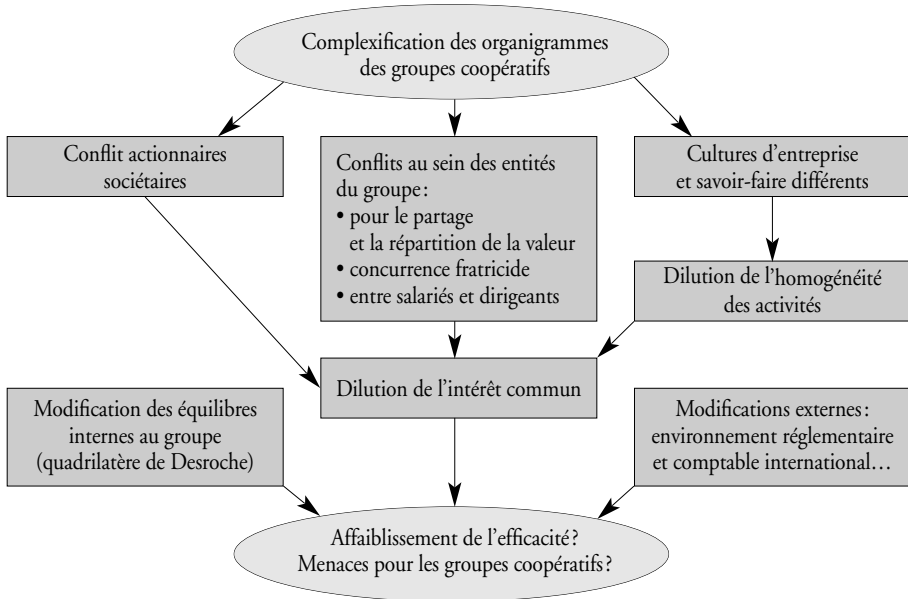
Complexification des organigrammes des groupes coopératifs

Conflit actionnaires sociétaires

Conflits au sein des entités du groupe :
• pour le partage et la répartition de la valeur
• concurrence fratricide
• entre salariés et dirigeants

Cultures d'entreprise et savoir-faire différents

Dilution de l'homogénéité des activités

Dilution de l'intérêt commun

Modification des équilibres internes au groupe (quadrilatère de Desroche)

Modifications externes : environnement réglementaire et comptable international…

Affaiblissement de l'efficacité ?
Menaces pour les groupes coopératifs ?